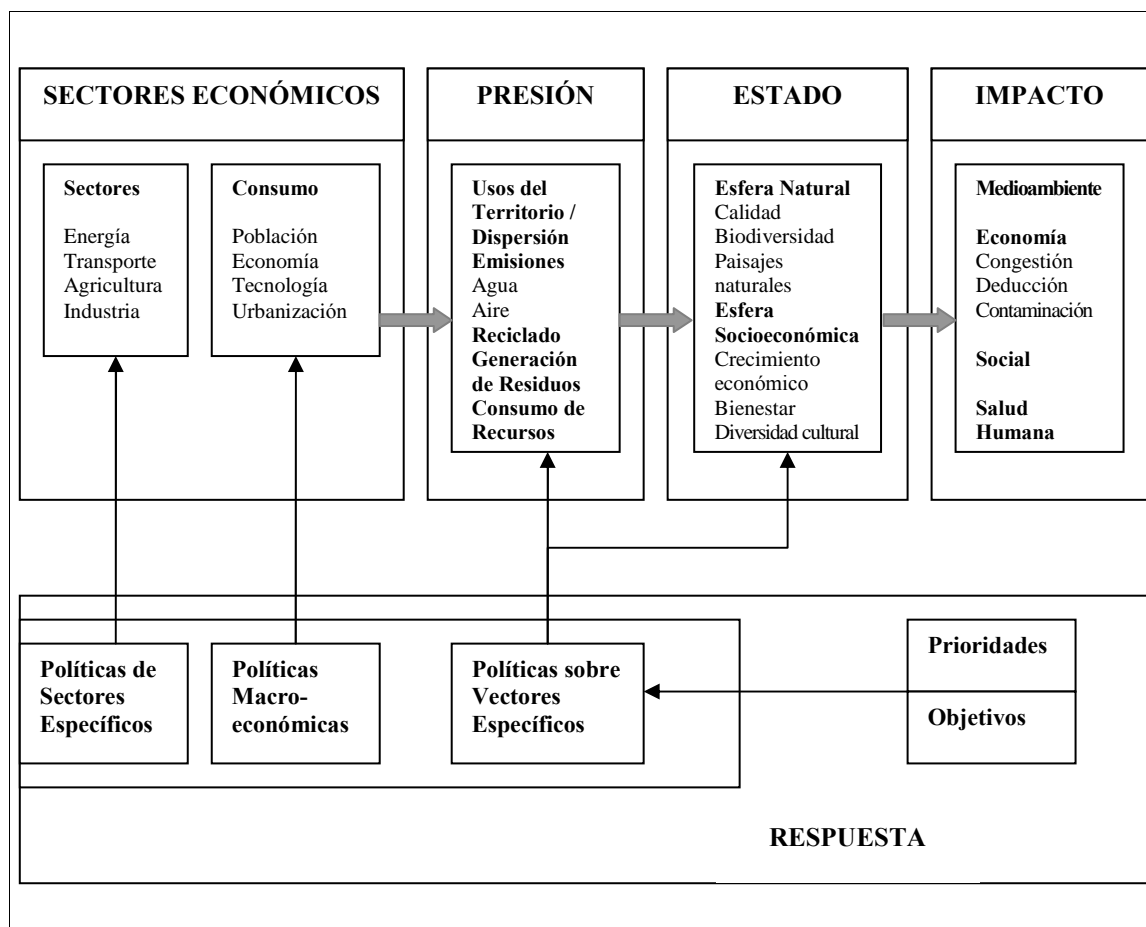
SECTORES ECONÓMICOS

Sectores
Energía
Transporte
Agricultura
Industria

Consumo
Población
Economía
Tecnología
Urbanización

PRESIÓN

Usos del Territorio / Dispersión
Emisiones
Agua
Aire
Reciclado
Generación de Residuos
Consumo de Recursos

ESTADO

Esfera Natural
Calidad
Biodiversidad
Paisajes naturales
Esfera Socioeconómica
Crecimiento económico
Bienestar
Diversidad cultural

IMPACTO

Medioambiente

Economía
Congestión
Deducción
Contaminación

Social

Salud Humana

Políticas de Sectores Específicos

Políticas Macro-económicas

Políticas sobre Vectores Específicos

Prioridades

Objetivos

RESPUESTA